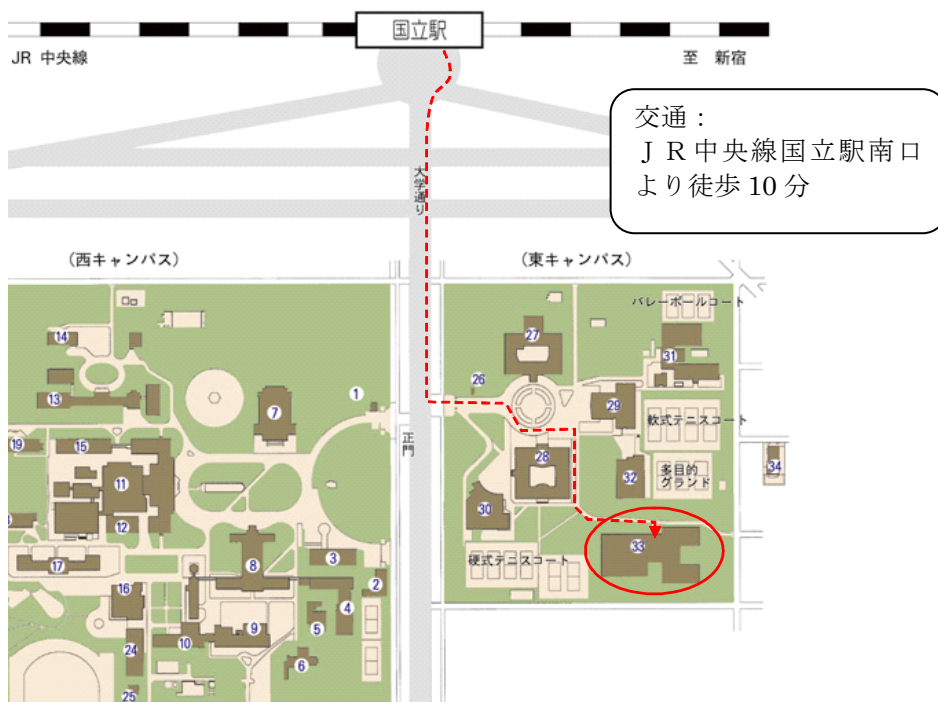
国立駅

JR 中央線

至 新宿

交通：
ＪＲ中央線国立駅南口より徒歩 10 分

大学通り

（西キャンパス）

（東キャンパス）

正門

バレーボールコート

軟式テニスコート

多目的グランド

硬式テニスコート

14
13
19
15
11
12
17
16
24
25
10
9
8
7
1
3
2
4
5
6
27
26
31
29
28
32
34
30
33